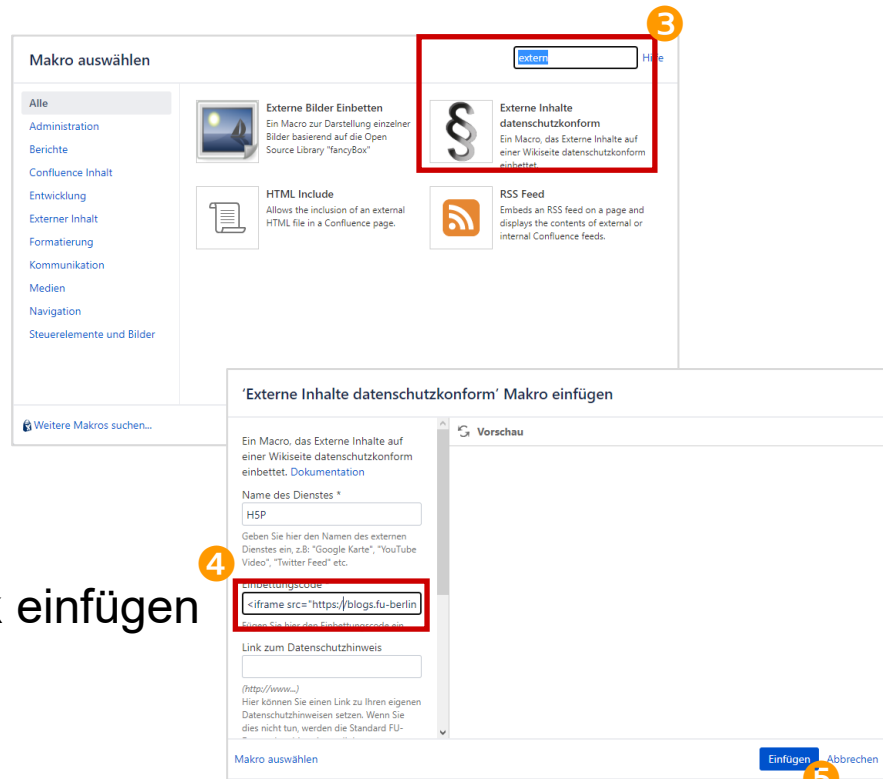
3

Makro auswählen

extern

Hi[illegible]e

Alle
Administration
Berichte
Confluence Inhalt
Entwicklung
Externer Inhalt
Formatierung
Kommunikation
Medien
Navigation
Steuerelemente und Bilder

Externe Bilder Einbetten
Ein Macro zur Darstellung einzelner Bilder basierend auf die Open Source Library "fancyBox"

Externe Inhalte datenschutzkonform
Ein Macro, das Externe Inhalte auf einer Wikiseite datenschutzkonform einbettet.

HTML Include
Allows the inclusion of an external HTML file in a Confluence page.

RSS Feed
Embeds an RSS feed on a page and displays the contents of external or internal Confluence feeds.

Weitere Makros suchen...

'Externe Inhalte datenschutzkonform' Makro einfügen

Ein Macro, das Externe Inhalte auf einer Wikiseite datenschutzkonform einbettet. Dokumentation

Vorschau

Name des Dienstes *

H5P

Geben Sie hier den Namen des externen Dienstes ein, z.B: "Google Karte", "YouTube Video", "Twitter Feed" etc.

4

Einbettungscode *

<iframe src="https://blogs.fu-berlin

Fügen Sie hier den Einbettungscode ein

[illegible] einfügen

Link zum Datenschutzhinweis

(http://www...)
Hier können Sie einen Link zu Ihren eigenen Datenschutzhinweisen setzen. Wenn Sie dies nicht tun, werden die Standard FU-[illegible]

Makro auswählen

Einfügen

Abbrechen

5